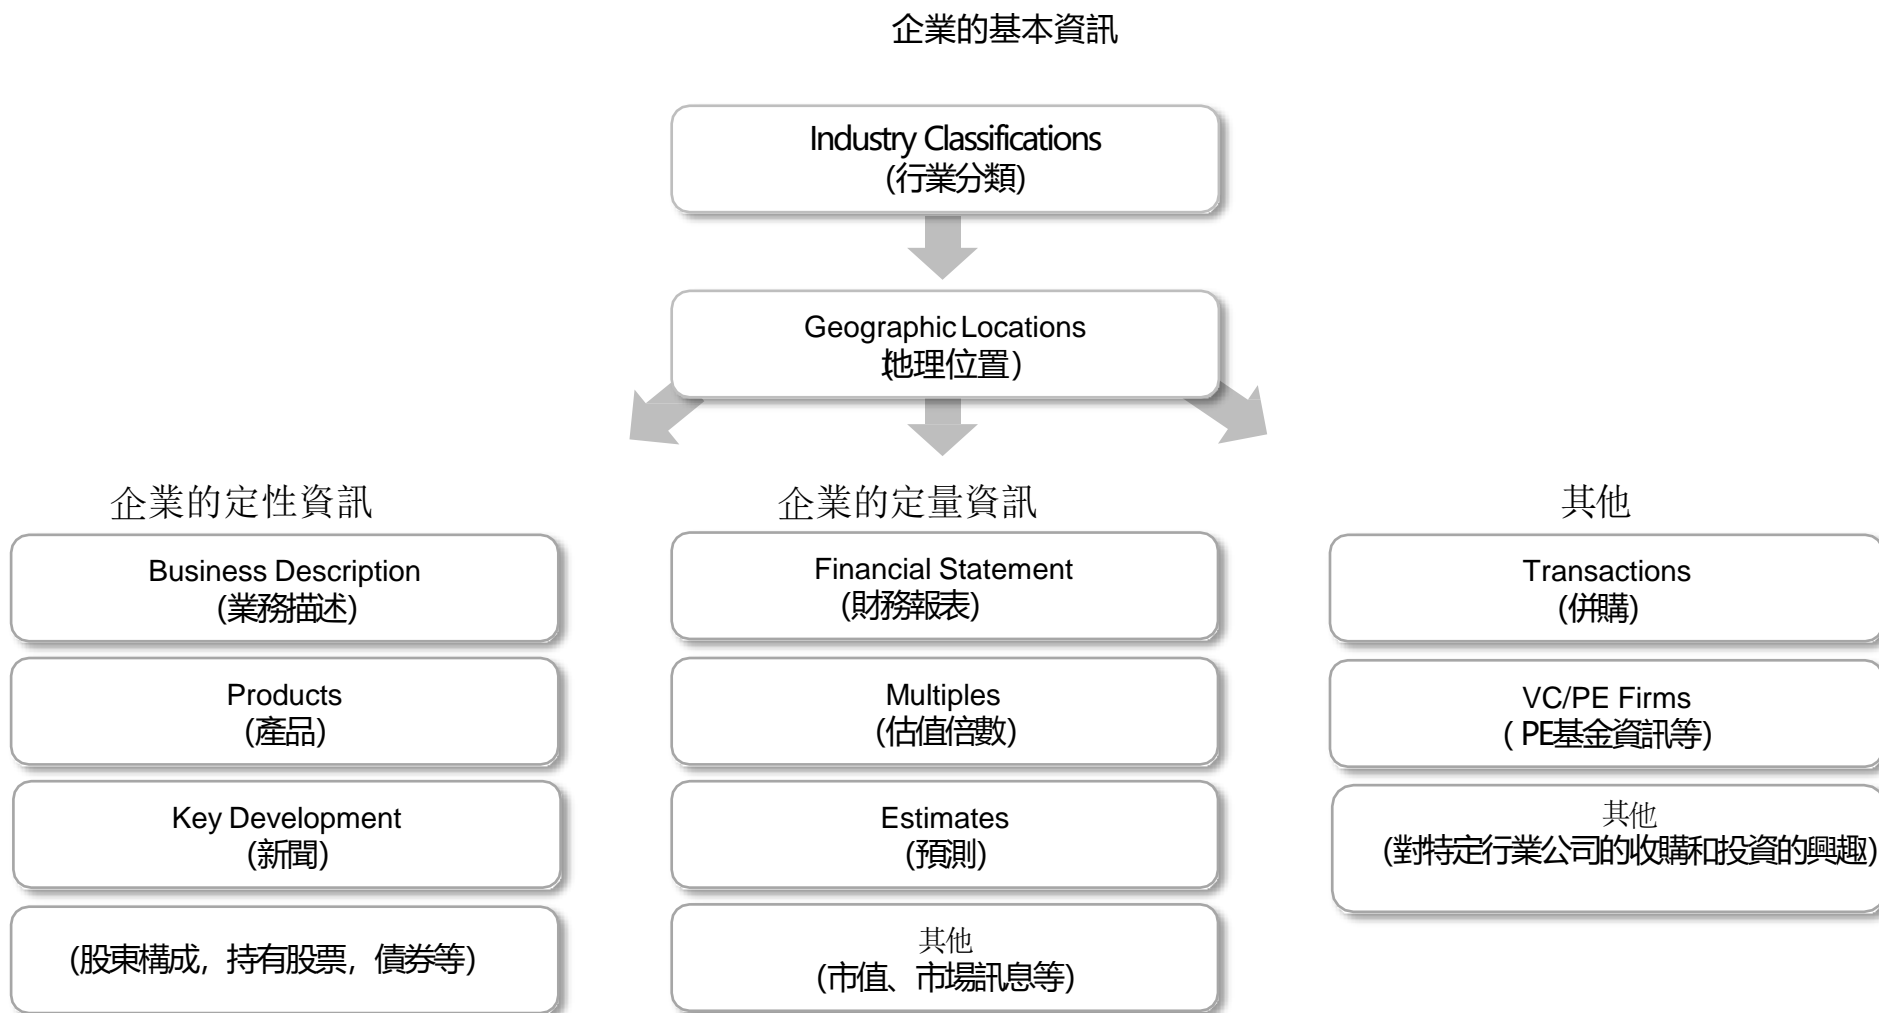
企業的基本資訊

Industry Classifications
(行業分類)

Geographic Locations
地理位置)

企業的定性資訊

Business Description
(業務描述)

Products
(產品)

Key Development
(新聞)

(股東構成，持有股票，債券等)

企業的定量資訊

Financial Statement
(財務報表)

Multiples
(估值倍數)

Estimates
(預測)

其他
(市值、市場訊息等)

其他

Transactions
(併購)

VC/PE Firms
( PE基金資訊等)

其他
(對特定行業公司的收購和投資的興趣)